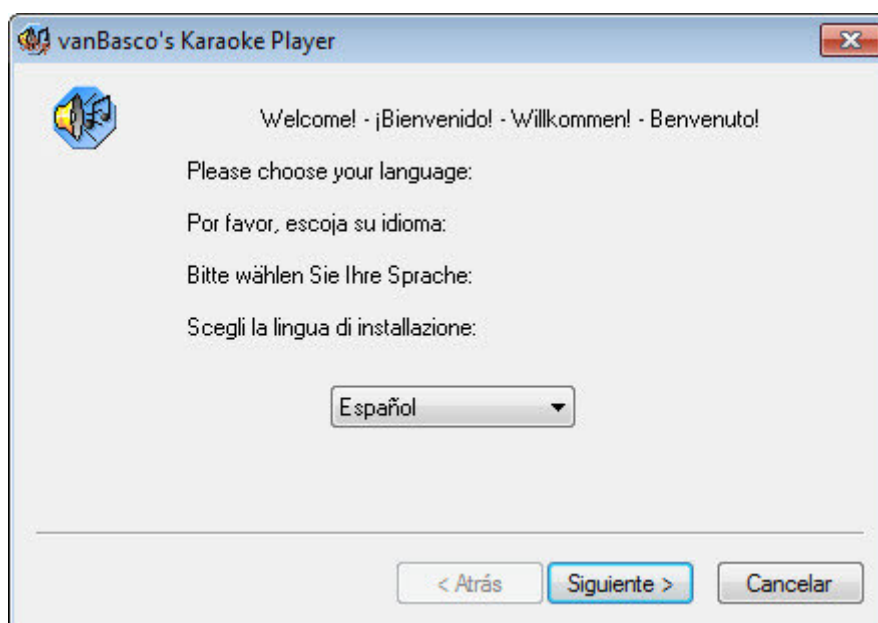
vanBasco's Karaoke Player

Welcome! - ¡Bienvenido! - Willkommen! - Benvenuto!

Please choose your language:

Por favor, escoja su idioma:

Bitte wählen Sie Ihre Sprache:

Scegli la lingua di installazione:

Español

< Atrás

Siguiente >

Cancelar